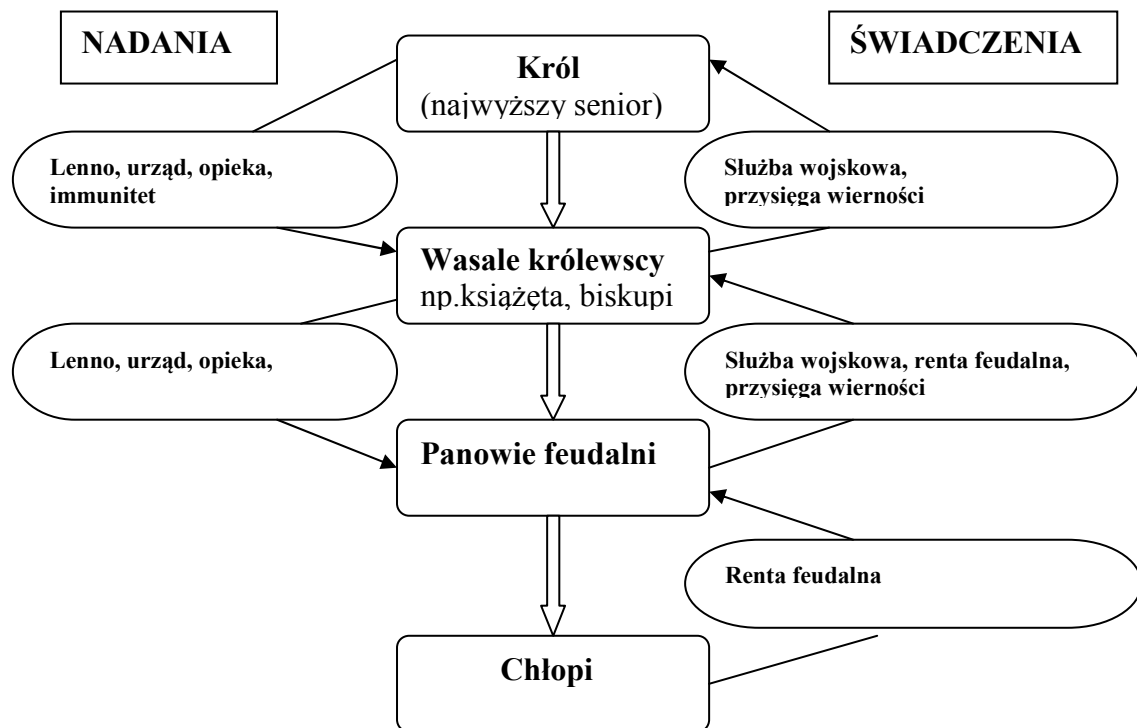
NADANIA

Król
(najwyższy senior)

ŚWIADCZENIA

Lenno, urząd, opieka, immunitet

Służba wojskowa, przysięga wierności

Wasale królewscy
np.książęta, biskupi

Lenno, urząd, opieka,

Służba wojskowa, renta feudalna, przysięga wierności

Panowie feudalni

Renta feudalna

Chłopi